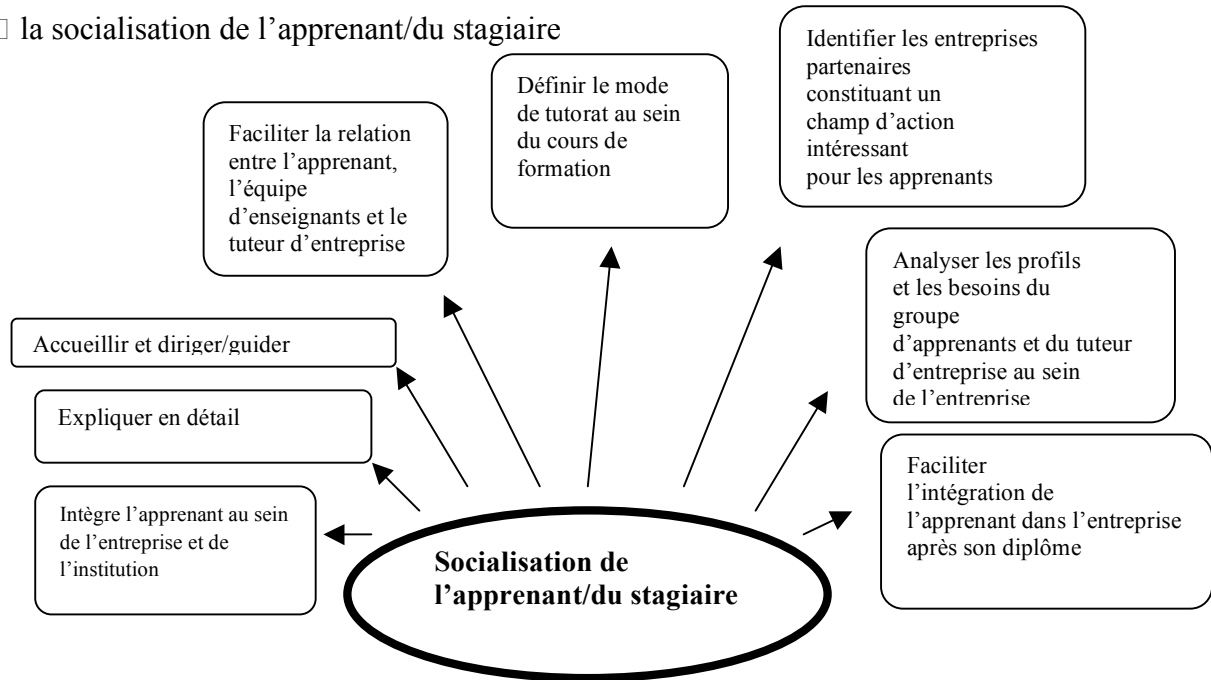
□ la socialisation de l’apprenant/du stagiaire

Faciliter la relation entre l’apprenant, l’équipe d’enseignants et le tuteur d’entreprise

Définir le mode de tutorat au sein du cours de formation

Identifier les entreprises partenaires constituant un champ d’action intéressant pour les apprenants

Accueillir et diriger/guider

Analyser les profils et les besoins du groupe d’apprenants et du tuteur d’entreprise au sein de l’entreprise

Expliquer en détail

Intègre l’apprenant au sein de l’entreprise et de l’institution

Faciliter l’intégration de l’apprenant dans l’entreprise après son diplôme

Socialisation de l’apprenant/du stagiaire